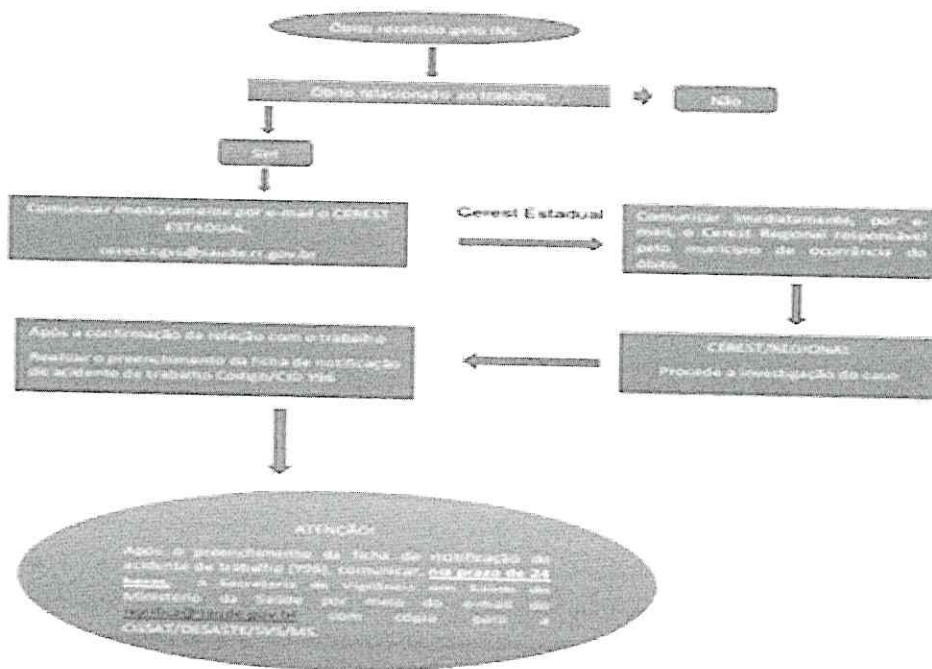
Óbito recebido pelo IML

Óbito relacionado ao trabalho

Não

Sim

Comunicar imediatamente por e-mail o CEREST ESTADUAL
cerest.cpvs@saude.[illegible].gov.br

Cerest Estadual

Comunicar imediatamente, por e-mail, o Cerest Regional responsável pelo município de ocorrência do óbito.

CEREST REGIONAL
Procede a investigação do caso

Após a confirmação da relação com o trabalho
Realizar o preenchimento da ficha de notificação de acidente de trabalho Código/CID Y96.

ATENÇÃO!
Após o preenchimento da ficha de notificação de acidente de trabalho (Y96), Comunicar, no prazo de 24 horas, à Secretaria de Vigilância em Saúde do Ministério da Saúde por meio do e-mail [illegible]@saude.gov.br com cópia para a CGSAT/DESASTE/SVS/MS.